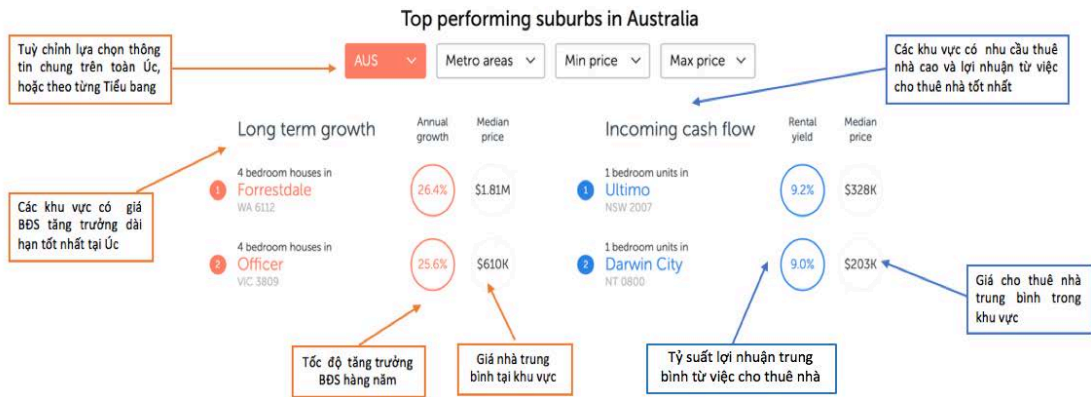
Top performing suburbs in Australia

Tuỳ chỉnh lựa chọn thông tin chung trên toàn Úc, hoặc theo từng Tiểu bang

AUS | Metro areas | Min price | Max price

Các khu vực có nhu cầu thuê nhà cao và lợi nhuận từ việc cho thuê nhà tốt nhất

Long term growth | Annual growth | Median price

1 4 bedroom houses in Forrestdale WA 6112 | 26.4% | $1.81M

2 4 bedroom houses in Officer VIC 3809 | 25.6% | $610K

Incoming cash flow | Rental yield | Median price

1 1 bedroom units in Ultimo NSW 2007 | 9.2% | $328K

2 1 bedroom units in Darwin City NT 0800 | 9.0% | $203K

Các khu vực có giá BĐS tăng trưởng dài hạn tốt nhất tại Úc

Giá cho thuê nhà trung bình trong khu vực

Tốc độ tăng trưởng BĐS hàng năm

Giá nhà trung bình tại khu vực

Tỷ suất lợi nhuận trung bình từ việc cho thuê nhà